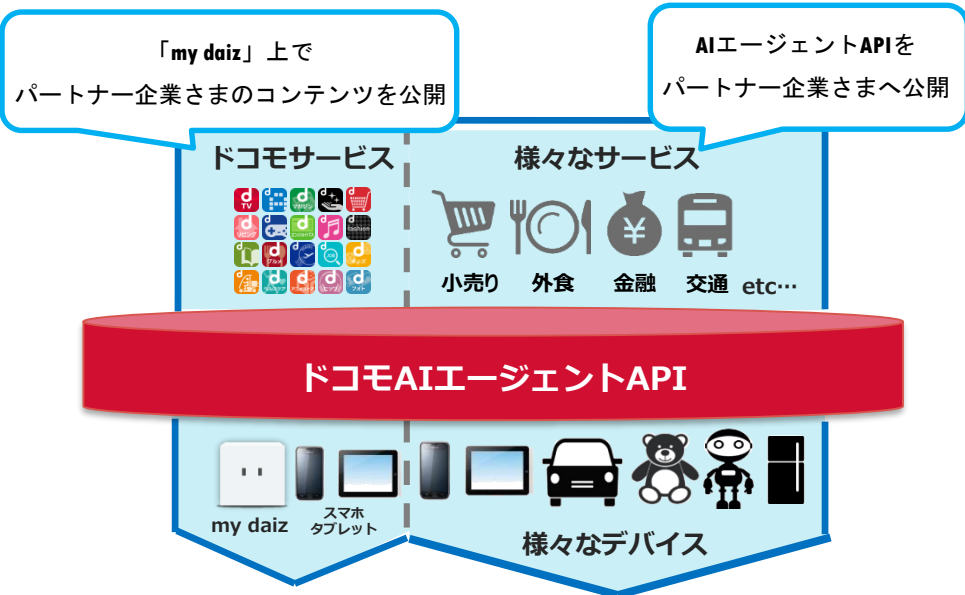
「my daiz」上で
パートナー企業さまのコンテンツを公開

AIエージェントAPIを
パートナー企業さまへ公開

ドコモサービス

様々なサービス

小売り 外食 金融 交通 etc…

ドコモAIエージェントAPI

my daiz

スマホ
タブレット

様々なデバイス